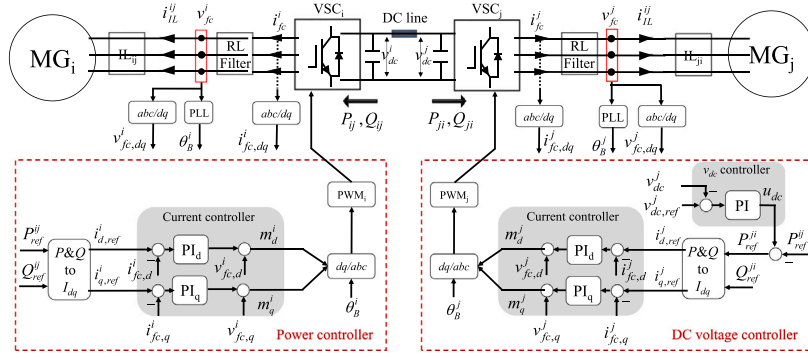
$\mathrm{MG_i}$

$i_{IL}^{ij}$ $v_{fc}^{i}$ $i_{fc}^{i}$

$\mathrm{IL_{ij}}$

RL Filter

VSC$_i$

DC line

VSC$_j$

$v_{dc}^{i}$ $v_{dc}^{j}$

$i_{fc}^{j}$ $v_{fc}^{j}$ $i_{IL}^{ij}$

RL Filter

$\mathrm{IL_{ji}}$

$\mathrm{MG_j}$

abc/dq

PLL

$v_{fc,dq}^{i}$ $\theta_B^{i}$

abc/dq

$i_{fc,dq}^{i}$

$P_{ij}, Q_{ij}$

$P_{ji}, Q_{ji}$

abc/dq

$i_{fc,dq}^{j}$

PLL

abc/dq

$\theta_B^{j}$ $v_{fc,dq}^{j}$

PWM$_i$

$P_{ref}^{ij}$

$Q_{ref}^{ij}$

P&Q to $I_{dq}$

$i_{d,ref}^{i}$

$i_{q,ref}^{i}$

Current controller

$i_{fc,d}^{i}$

PI$_d$

PI$_q$

$v_{fc,d}^{i}$

$m_d^{i}$

$m_q^{i}$

dq/abc

$\theta_B^{i}$

$i_{fc,q}^{i}$

$v_{fc,q}^{i}$

Power controller

PWM$_j$

$v_{dc}$ controller

$v_{dc}^{j}$

$v_{dc,ref}^{j}$

PI

$u_{dc}$

Current controller

$m_d^{j}$

PI$_d$

$i_{d,ref}^{j}$

$P_{ref}^{ji}$

$P_{ref}^{ij}$

dq/abc

$v_{fc,d}^{j}$

$i_{fc,d}^{j}$

P&Q to $I_{dq}$

$Q_{ref}^{ji}$

$\theta_B^{j}$

$m_q^{j}$

PI$_q$

$i_{q,ref}^{j}$

$v_{fc,q}^{j}$

$i_{fc,q}^{j}$

DC voltage controller